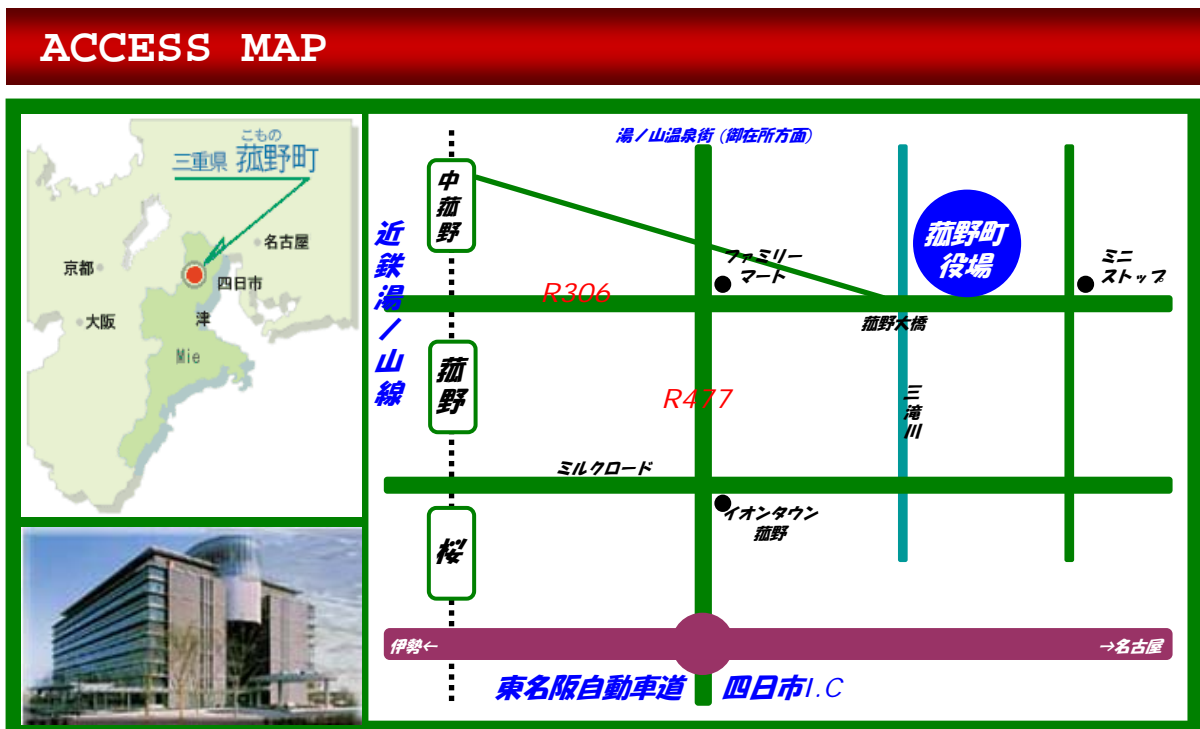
ACCESS MAP

こもの
三重県 菰野町
名古屋
京都
四日市
大阪
津
Mie

湯ノ山温泉街 (御在所方面)
中菰野
近鉄湯ノ山線
菰野町役場
ファミリーマート
ミニストップ
R306
菰野大橋
菰野
R477
三滝川
ミルクロード
イオンタウン菰野
桜
伊勢←
→名古屋
東名阪自動車道 四日市I.C